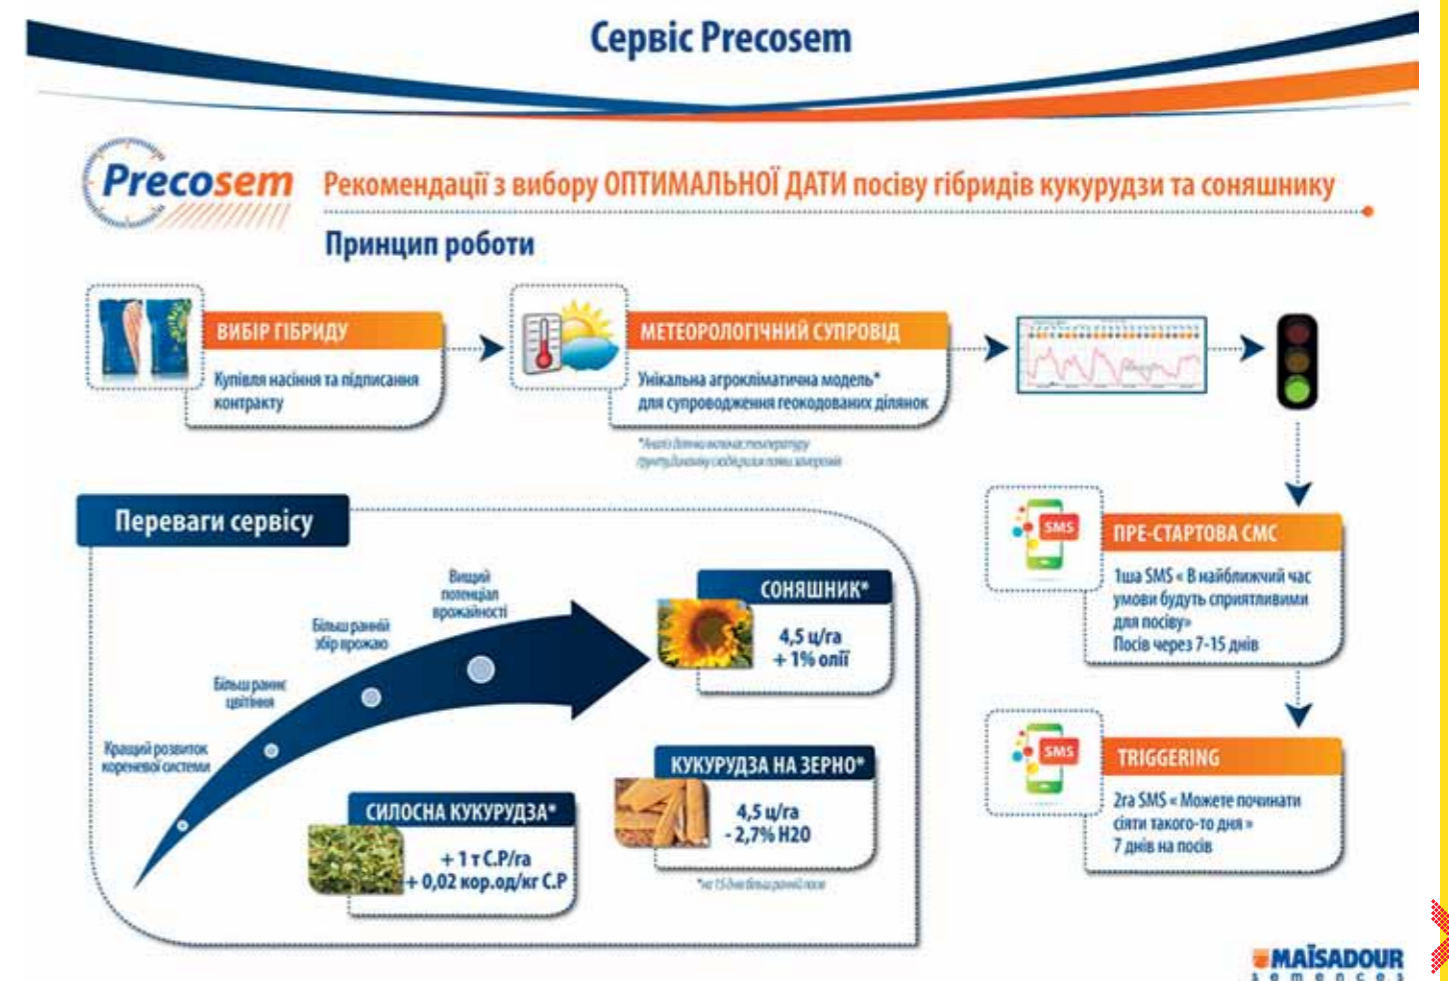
Сервіс Precosem

Precosem

Рекомендації з вибору ОПТИМАЛЬНОЇ ДАТИ посіву гібридів кукурудзи та соняшнику

Принцип роботи

ВИБІР ГІБРИДУ
Купівля насіння та підписання контракту

МЕТЕОРОЛОГІЧНИЙ СУПРОВІД
Унікальна агрокліматична модель* для супроводження геокодованих ділянок

*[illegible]

Переваги сервісу

Кращий розвиток кореневої системи
Більш раннє цвітіння
Більш ранній збір врожаю
Вищий потенціал врожайності

СОНЯШНИК*
4,5 ц/га
+ 1% олії

КУКУРУДЗА НА ЗЕРНО*
4,5 ц/га
- 2,7% H20

СИЛОСНА КУКУРУДЗА*
+ 1 т С.Р/га
+ 0,02 кор.од/кг С.Р

*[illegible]

SMS
ПРЕ-СТАРТОВА СМС
1ша SMS « В найближчий час умови будуть сприятливими для посіву»
Посів через 7-15 днів

SMS
TRIGGERING
2га SMS « Можете починати сіяти такого-то дня »
7 днів на посів

MAÏSADOUR
semences